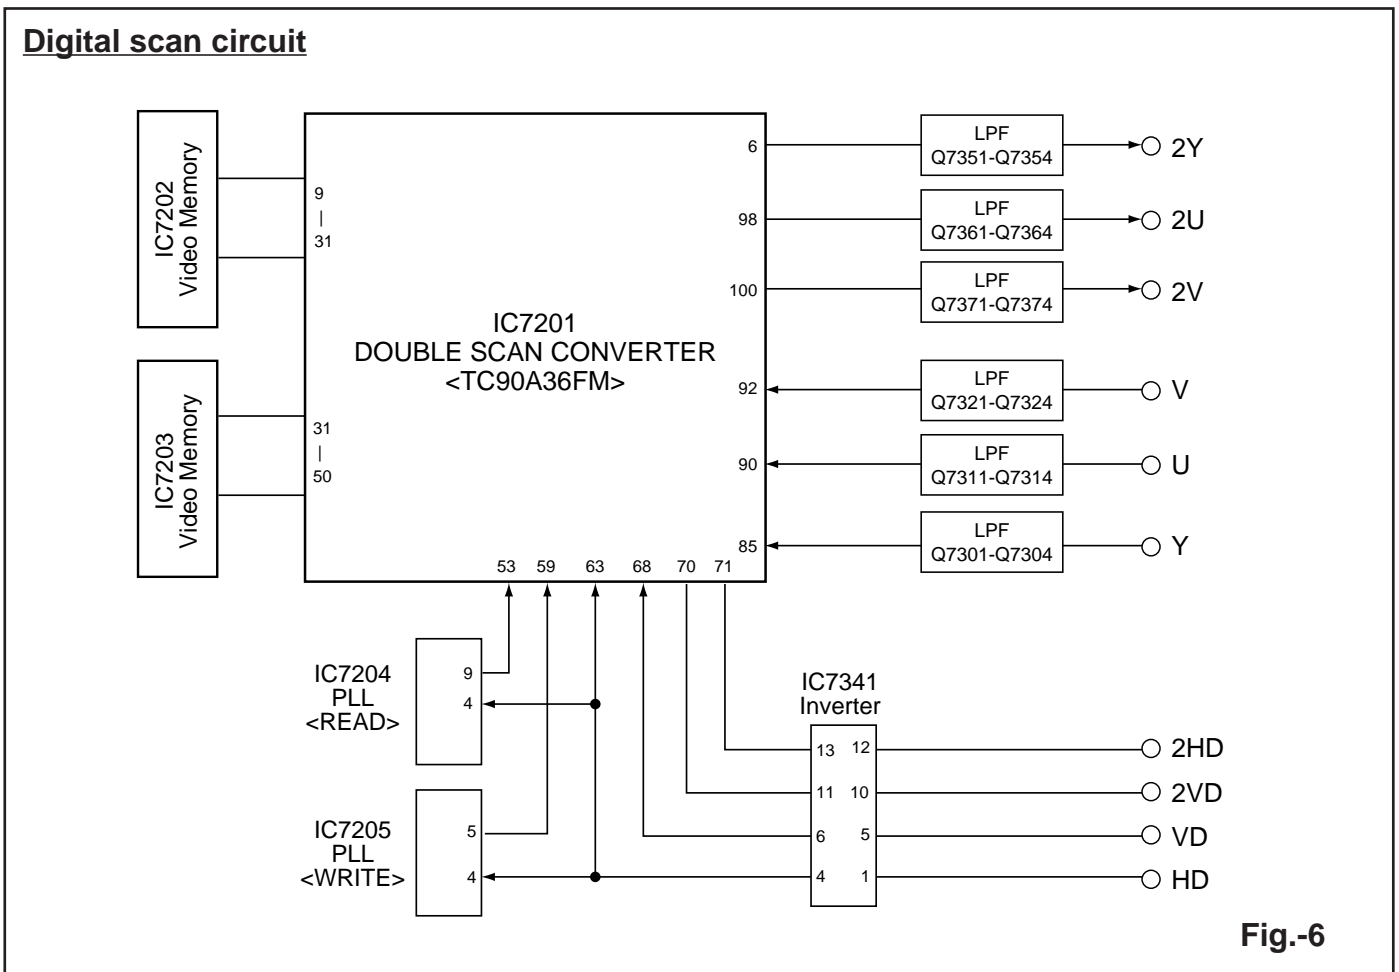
Digital scan circuit

IC7202
Video Memory

IC7203
Video Memory

9
|
31

31
|
50

IC7201
DOUBLE SCAN CONVERTER
<TC90A36FM>

6
98
100
92
90
85

LPF
Q7351-Q7354

LPF
Q7361-Q7364

LPF
Q7371-Q7374

LPF
Q7321-Q7324

LPF
Q7311-Q7314

LPF
Q7301-Q7304

2Y
2U
2V
V
U
Y

53 59 63 68 70 71

IC7204
PLL
<READ>

9
4

IC7205
PLL
<WRITE>

5
4

IC7341
Inverter

13 12
11 10
6 5
4 1

2HD
2VD
VD
HD

Fig.-6